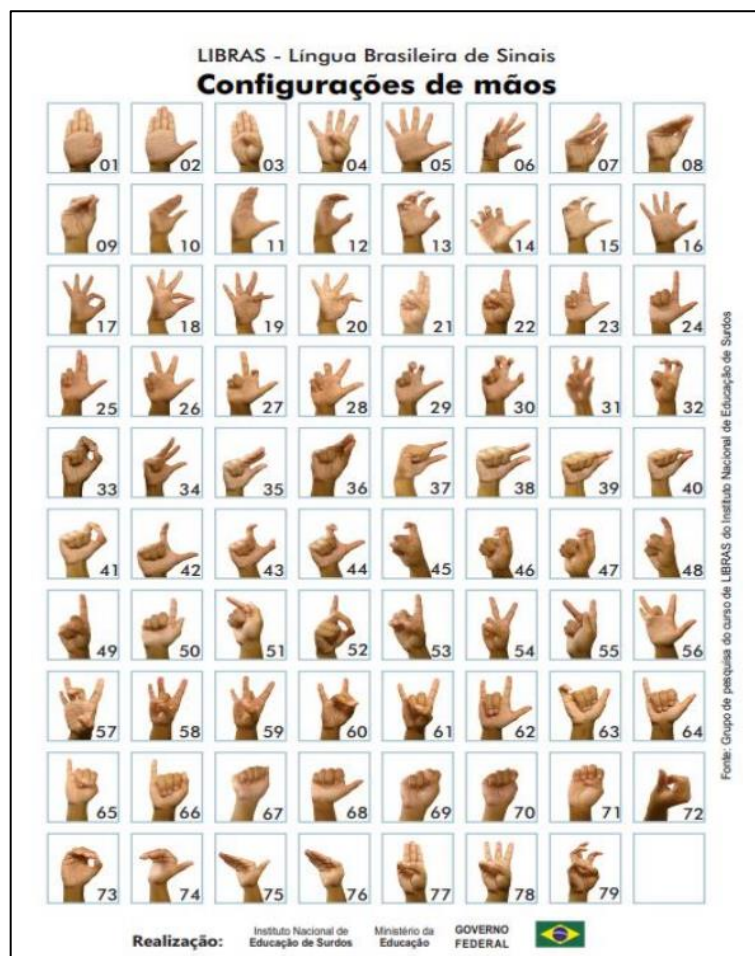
LIBRAS - Língua Brasileira de Sinais
Configurações de mãos

01 02 03 04 05 06 07 08
09 10 11 12 13 14 15 16
17 18 19 20 21 22 23 24
25 26 27 28 29 30 31 32
33 34 35 36 37 38 39 40
41 42 43 44 45 46 47 48
49 50 51 52 53 54 55 56
57 58 59 60 61 62 63 64
65 66 67 68 69 70 71 72
73 74 75 76 77 78 79

Fonte: Grupo de pesquisa do curso de LIBRAS do Instituto Nacional de Educação de Surdos

Realização: Instituto Nacional de Educação de Surdos Ministério da Educação GOVERNO FEDERAL